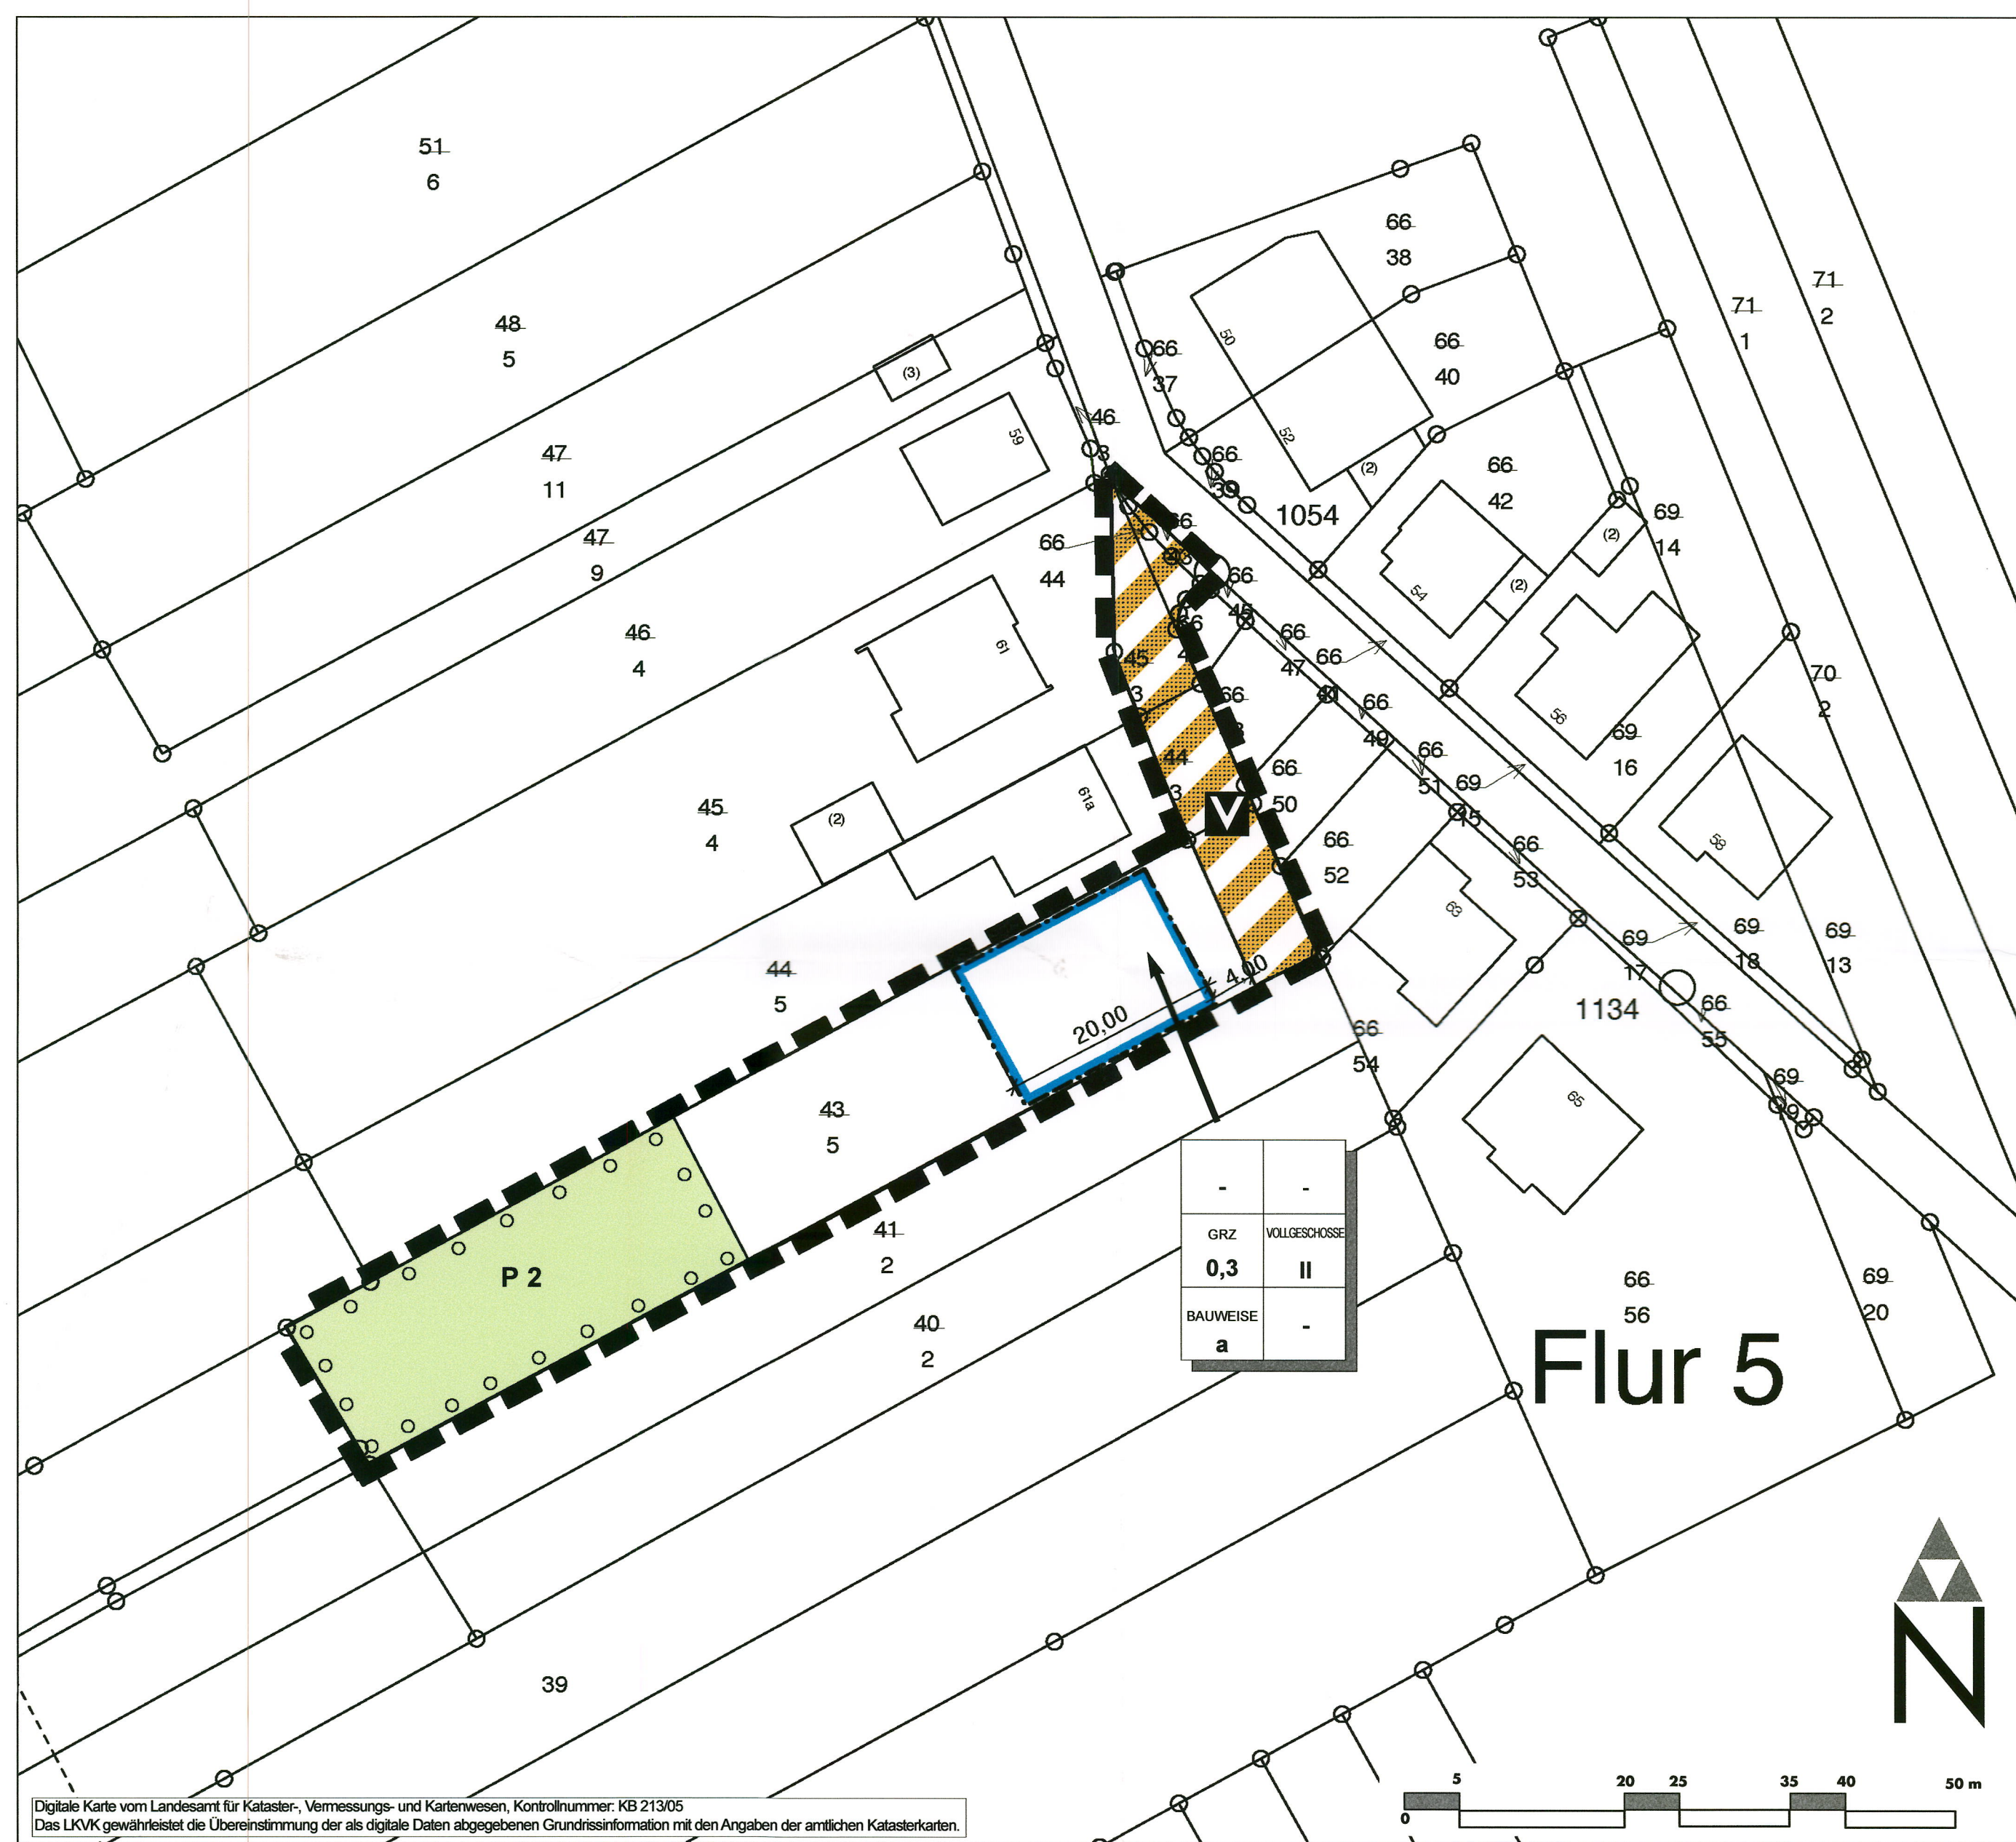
51
6

48
5

(3)

47
11

59

47
9

46
4

61

45
4

(2)

61a

44
5

43
5

41
2

40
2

39

66
38

66
40

50

52

66
37

46
3

66
39

1054

(2)

66
42

54

(2)

(2)

69
14

71
1

71
2

66
44

66
45

66
47

66
48

66
49

66
50

66
51

66
52

66
53

66
54

56

69
15

69
16

70
2

58

63

V

4,00

20,00

69
17

69
18

69
13

1134

66
55

65

69
19

66
56

69
20

| - | - |
|---|---|
| GRZ 0,3 | VOLLGESCHOSSE II |
| BAUWEISE a | - |

P 2

Flur 5

N

0 5 20 25 35 40 50 m

Digitale Karte vom Landesamt für Kataster-, Vermessungs- und Kartenwesen, Kontrollnummer: KB 213/05
Das LKVK gewährleistet die Übereinstimmung der als digitale Daten abgegebenen Grundrissinformation mit den Angaben der amtlichen Katasterkarten.